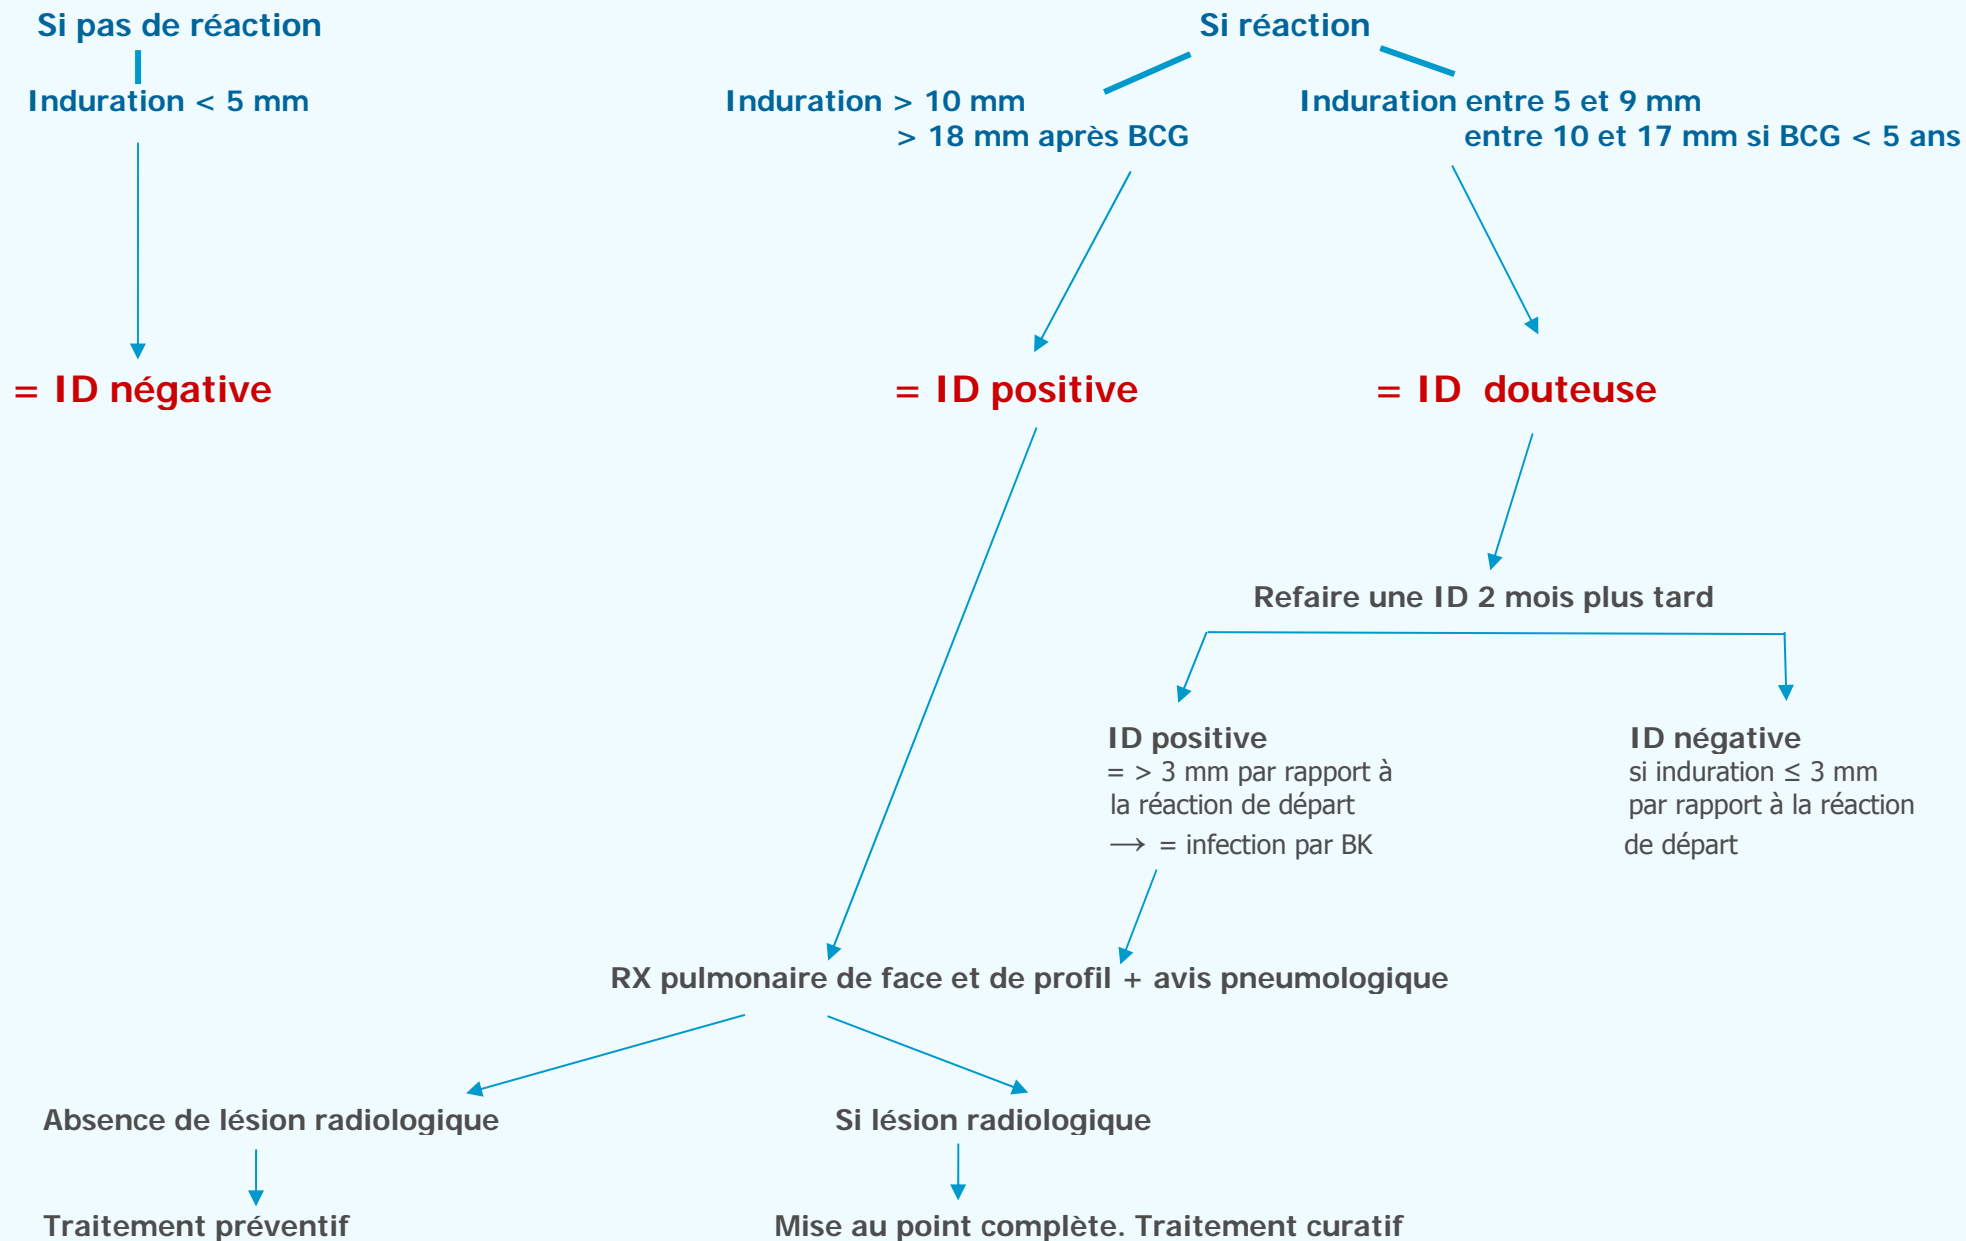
Si pas de réaction

Induration < 5 mm

= ID négative

Si réaction

Induration > 10 mm
> 18 mm après BCG

= ID positive

Induration entre 5 et 9 mm
entre 10 et 17 mm si BCG < 5 ans

= ID douteuse

Refaire une ID 2 mois plus tard

ID positive
= > 3 mm par rapport à la réaction de départ
⟶ = infection par BK

ID négative
si induration ≤ 3 mm par rapport à la réaction de départ

RX pulmonaire de face et de profil + avis pneumologique

Absence de lésion radiologique

Traitement préventif

Si lésion radiologique

Mise au point complète. Traitement curatif